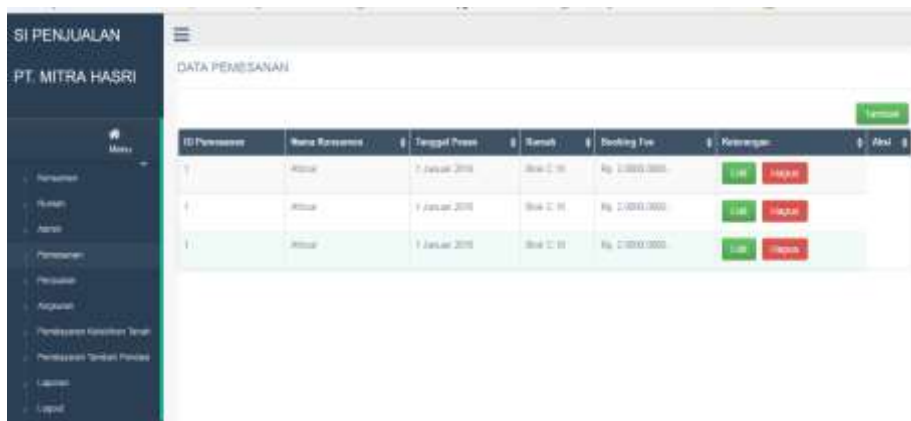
SI PENJUALAN

PT. MITRA HASRI

Menu

Konsumen

Rumah

Admin

Pemesanan

Penjualan

Angsuran

Pembayaran Kelebihan Tanah

Pembayaran Tambah Pondasi

Laporan

Logout

DATA PEMESANAN

Tambah

| ID Pemesanan | Nama Konsumen | Tanggal Pesan | Rumah | Booking Fee | Keterangan | Aksi |
|---|---|---|---|---|---|---|
| 1 | Ahmad | 1 Januari 2018 | Blok C 16 | Rp. 2.000.000 | Edit Hapus | |
| 1 | Ahmad | 1 Januari 2018 | Blok C 16 | Rp. 2.000.000 | Edit Hapus | |
| 1 | Ahmad | 1 Januari 2018 | Blok C 16 | Rp. 2.000.000 | Edit Hapus | |